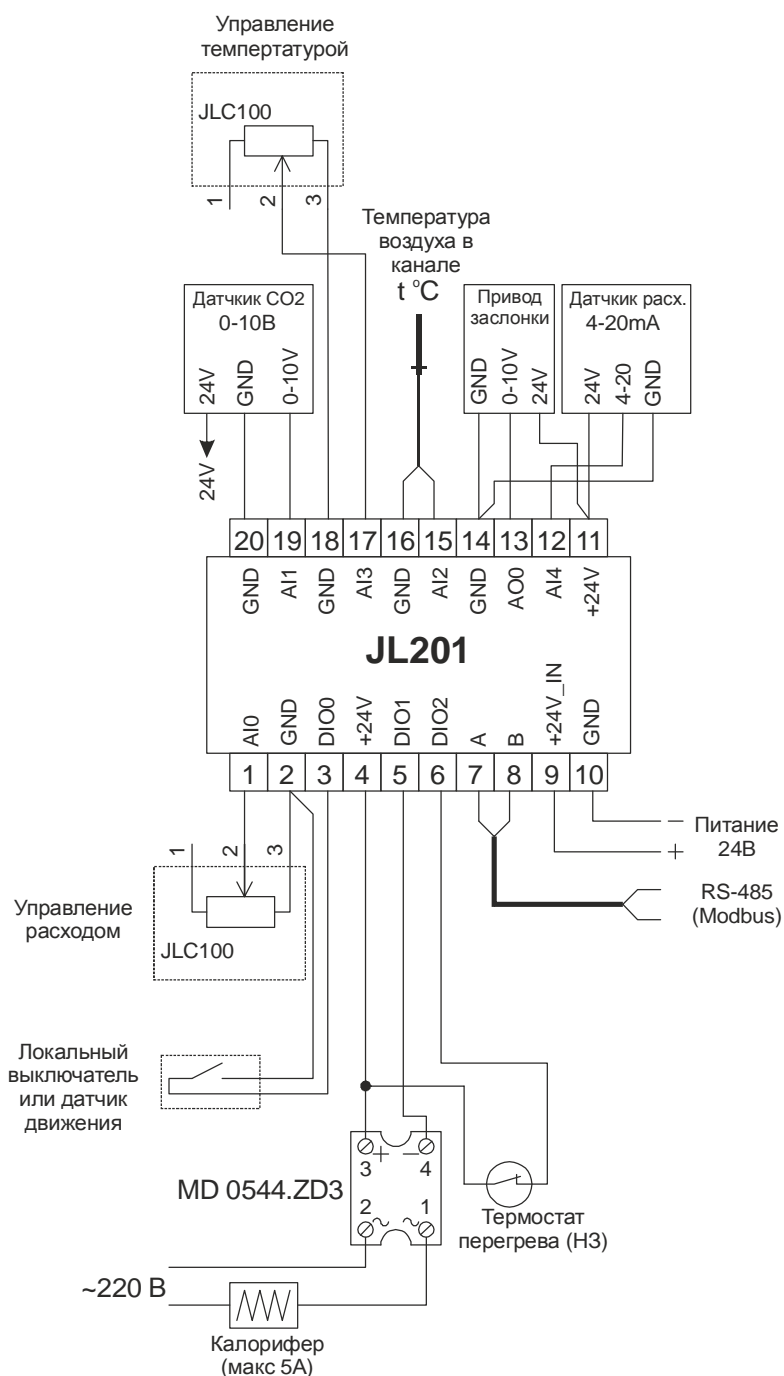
Управление темпертатурой

JLC100

1 2 3

Температура воздуха в канале
t °C

Датчик CO2
0-10В

24V GND 0-10V

24V

Привод заслонки

GND 0-10V 24V

Датчик расх.
4-20mA

24V 4-20 GND

| 20 | 19 | 18 | 17 | 16 | 15 | 14 | 13 | 12 | 11 |
|---|---|---|---|---|---|---|---|---|---|
| GND | AI1 | GND | AI3 | GND | AI2 | GND | AO0 | AI4 | +24V |

JL201

| AI0 | GND | DIO0 | +24V | DIO1 | DIO2 | A | B | +24V_IN | GND |
|---|---|---|---|---|---|---|---|---|---|
| 1 | 2 | 3 | 4 | 5 | 6 | 7 | 8 | 9 | 10 |

1 2 3

Управление расходом

JLC100

Питание 24В
−
+

RS-485
(Modbus)

Локальный выключатель или датчик движения

MD 0544.ZD3

3 + − 4
2 ~ ~ 1

Термостат перегрева (НЗ)

~220 В

Калорифер
(макс 5А)